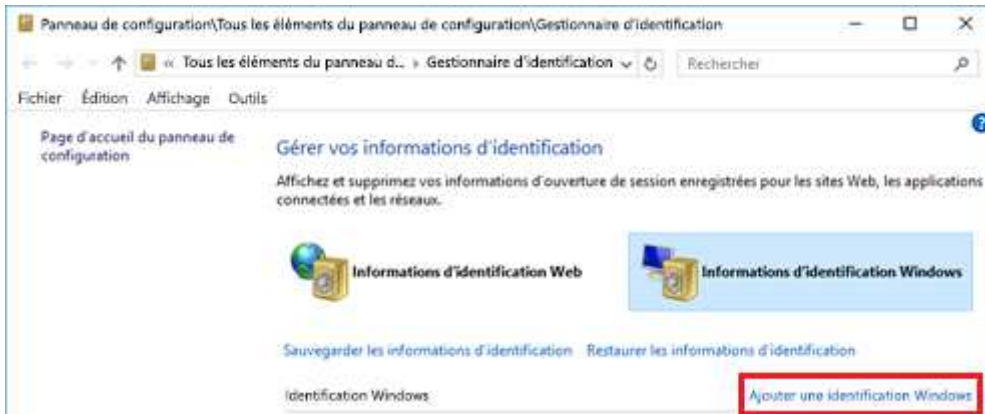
Panneau de configuration\Tous les éléments du panneau de configuration\Gestionnaire d'identification

« Tous les éléments du panneau d... › Gestionnaire d'identification

Rechercher

Fichier Édition Affichage Outils

Page d'accueil du panneau de configuration

Gérer vos informations d'identification

Affichez et supprimez vos informations d'ouverture de session enregistrées pour les sites Web, les applications connectées et les réseaux.

Informations d'identification Web

Informations d'identification Windows

Sauvegarder les informations d'identification Restaurer les informations d'identification

Identification Windows

Ajouter une identification Windows